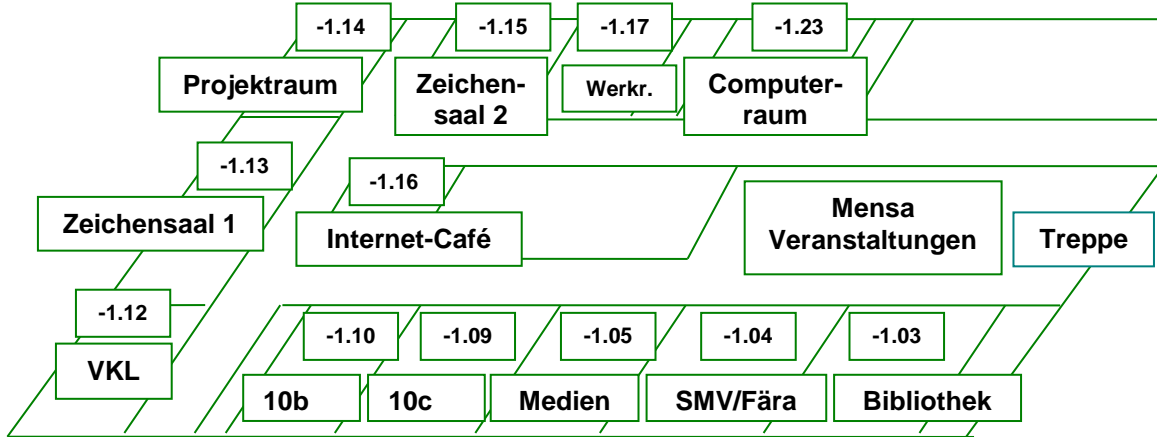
-1.14
-1.15
-1.17
-1.23
Projektraum
Zeichensaal 2
Werkr.
Computerraum
-1.13
-1.16
Zeichensaal 1
Internet-Café
Mensa Veranstaltungen
Treppe
-1.12
-1.10
-1.09
-1.05
-1.04
-1.03
VKL
10b
10c
Medien
SMV/Fära
Bibliothek